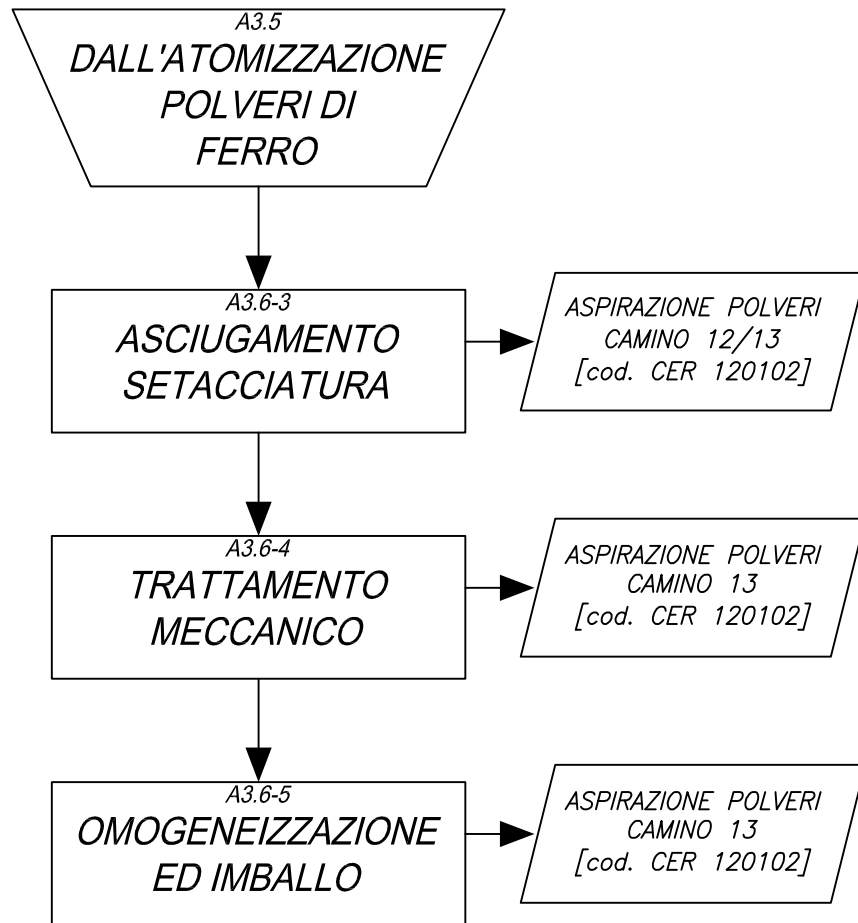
A3.5
DALL'ATOMIZZAZIONE POLVERI DI FERRO

A3.6-3
ASCIUGAMENTO SETACCIATURA

ASPIRAZIONE POLVERI
CAMINO 12/13
[cod. CER 120102]

A3.6-4
TRATTAMENTO MECCANICO

ASPIRAZIONE POLVERI
CAMINO 13
[cod. CER 120102]

A3.6-5
OMOGENEIZZAZIONE ED IMBALLO

ASPIRAZIONE POLVERI
CAMINO 13
[cod. CER 120102]